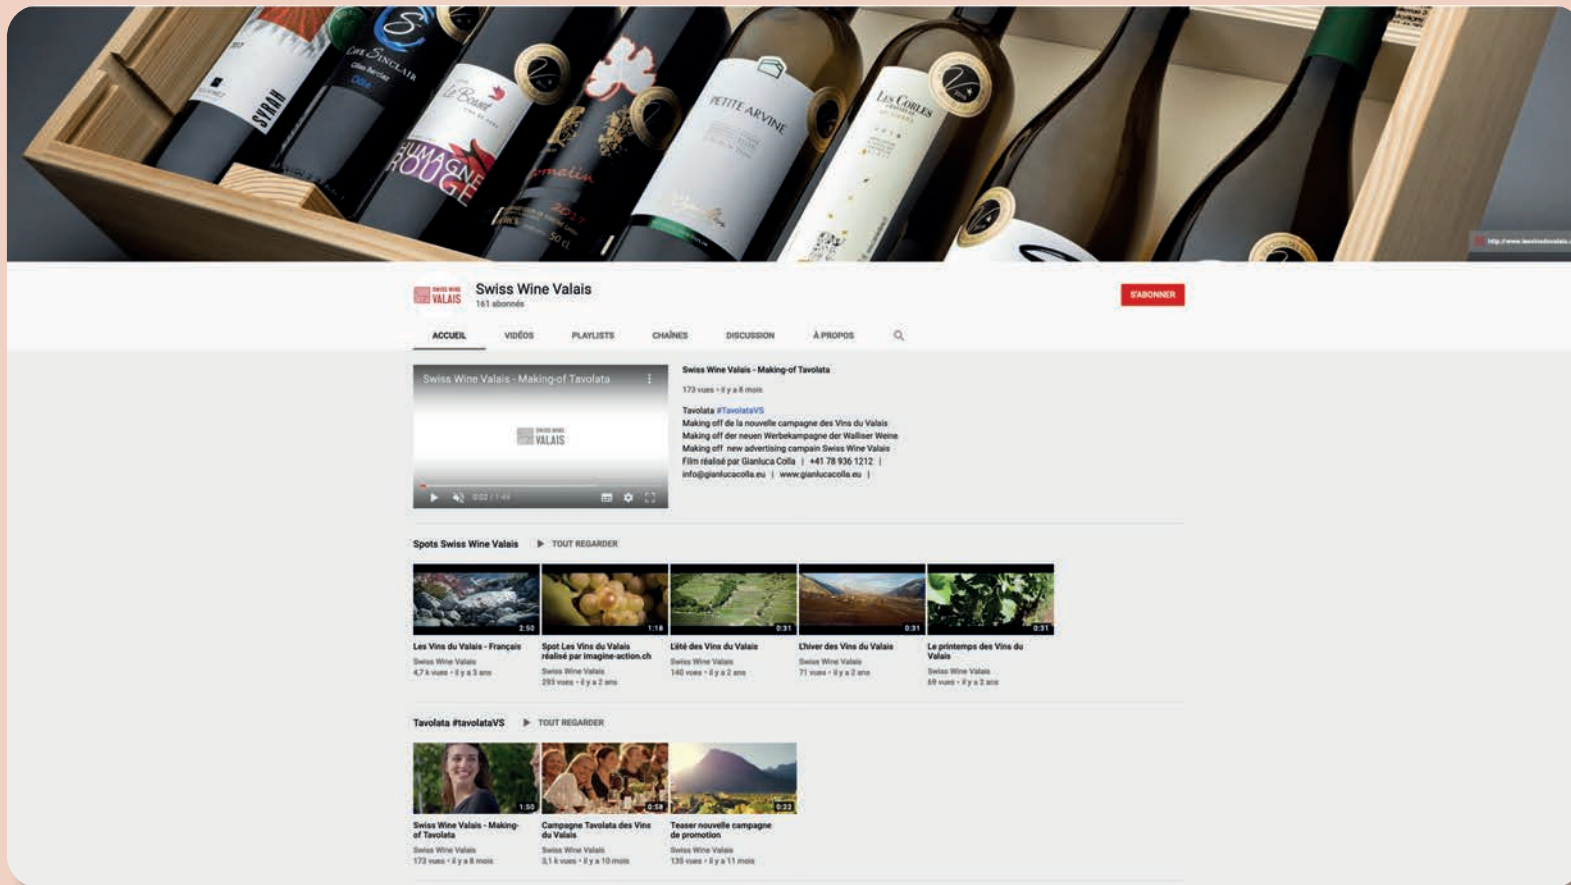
SYRAH

Cave Sinclair

Le Bouet

HUMAGNE ROUGE

Cornalin

2017

50 cl

PETITE ARVINE

Les Corles

http://www.lesvinsduvalais.ch

SWISS WINE VALAIS

Swiss Wine Valais
161 abonnés

S'ABONNER

ACCUEIL | VIDÉOS | PLAYLISTS | CHAÎNES | DISCUSSION | À PROPOS

Swiss Wine Valais - Making-of Tavolata

SWISS WINE VALAIS

0:02 / 1:49

Swiss Wine Valais - Making-of Tavolata
173 vues • il y a 8 mois

Tavolata #TavolataVS
Making off de la nouvelle campagne des Vins du Valais
Making off der neuen Werbekampagne der Walliser Weine
Making off new advertising campain Swiss Wine Valais
Film réalisé par Gianluca Colla | +41 78 936 1212 | info@gianlucacolla.eu | www.gianlucacolla.eu |

Spots Swiss Wine Valais ▶ TOUT REGARDER

2:50
Les Vins du Valais - Français
Swiss Wine Valais
4,7 k vues • il y a 3 ans

1:16
Spot Les Vins du Valais réalisé par imagine-action.ch
Swiss Wine Valais
293 vues • il y a 2 ans

0:31
L'été des Vins du Valais
Swiss Wine Valais
140 vues • il y a 2 ans

0:31
L'hiver des Vins du Valais
Swiss Wine Valais
71 vues • il y a 2 ans

0:31
Le printemps des Vins du Valais
Swiss Wine Valais
69 vues • il y a 2 ans

Tavolata #tavolataVS ▶ TOUT REGARDER

1:50
Swiss Wine Valais - Making-of Tavolata
Swiss Wine Valais
173 vues • il y a 8 mois

0:59
Campagne Tavolata des Vins du Valais
Swiss Wine Valais
3,1 k vues • il y a 10 mois

0:22
Teaser nouvelle campagne de promotion
Swiss Wine Valais
135 vues • il y a 11 mois